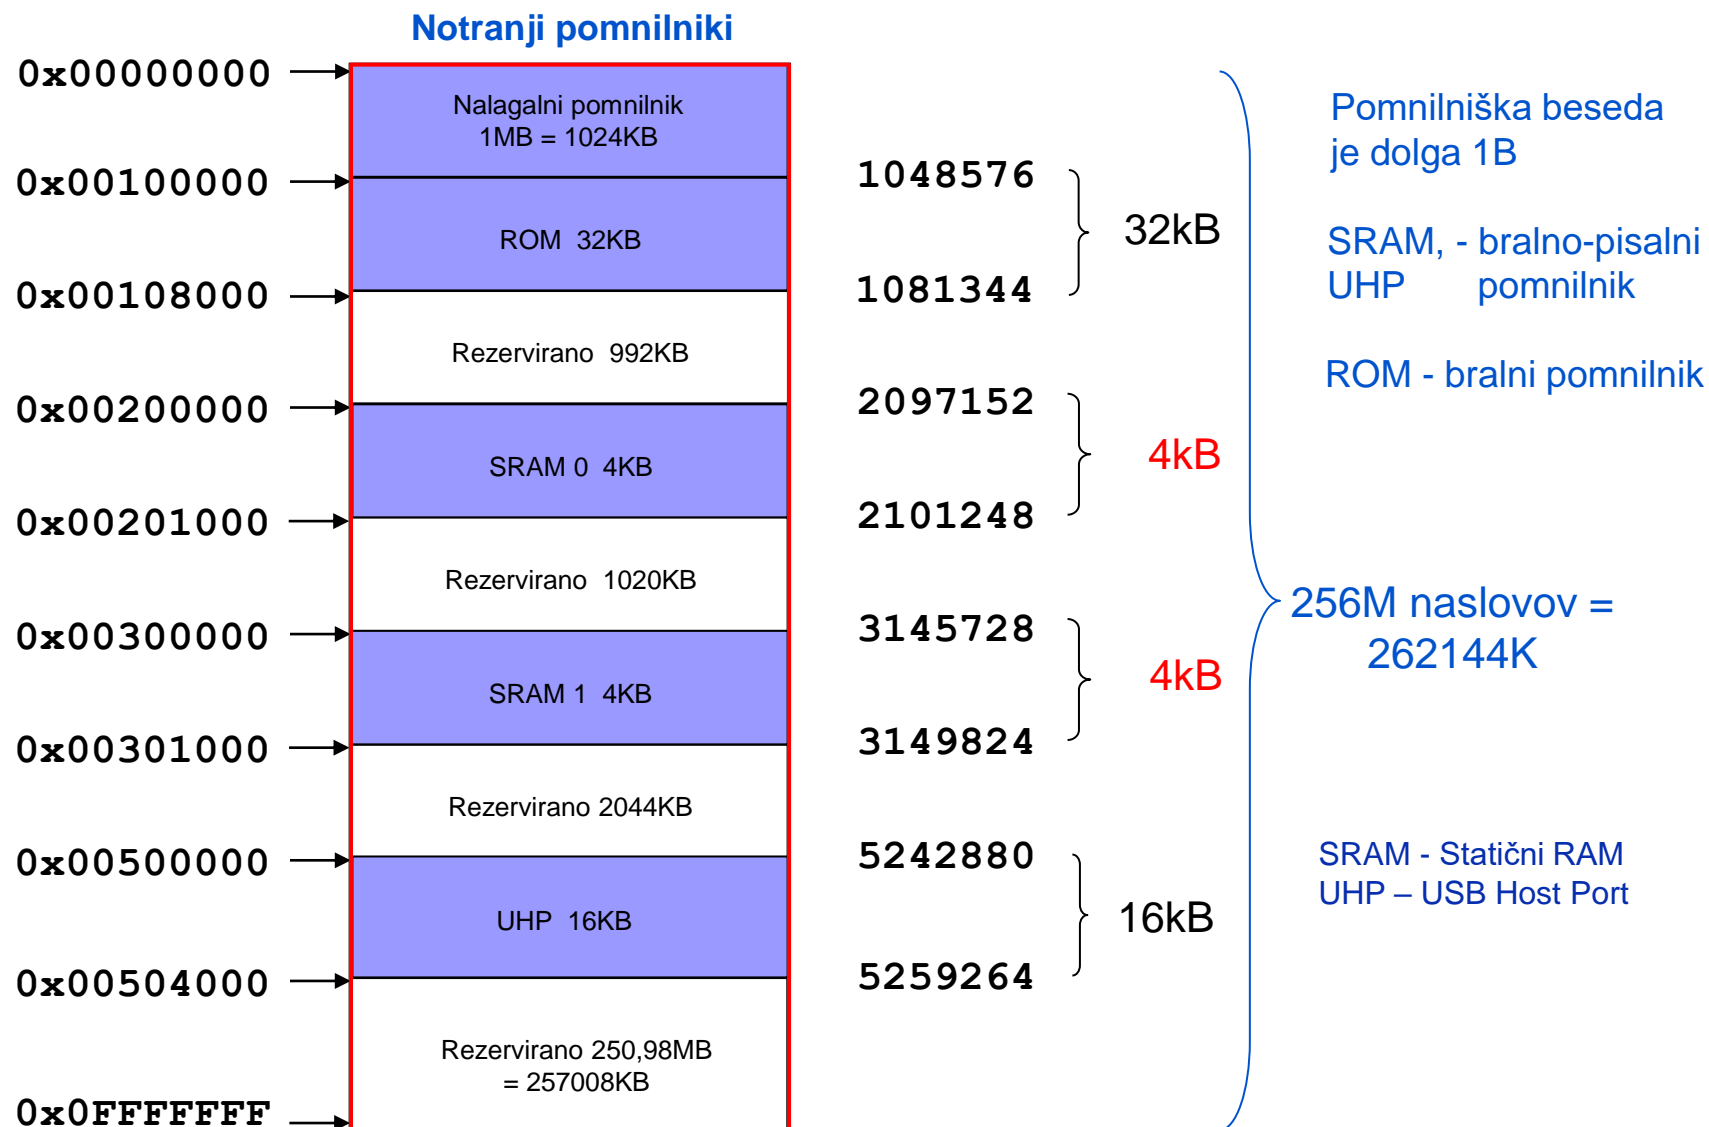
Notranji pomnilniki

0x00000000
0x00100000
0x00108000
0x00200000
0x00201000
0x00300000
0x00301000
0x00500000
0x00504000
0x0FFFFFFF

Nalagalni pomnilnik
1MB = 1024KB

ROM 32KB

Rezervirano 992KB

SRAM 0 4KB

Rezervirano 1020KB

SRAM 1 4KB

Rezervirano 2044KB

UHP 16KB

Rezervirano 250,98MB
= 257008KB

1048576
1081344
32kB

2097152
2101248
4kB

3145728
3149824
4kB

5242880
5259264
16kB

Pomnilniška beseda
je dolga 1B

SRAM, - bralno-pisalni
UHP pomnilnik

ROM - bralni pomnilnik

256M naslovov =
262144K

SRAM - Statični RAM
UHP – USB Host Port